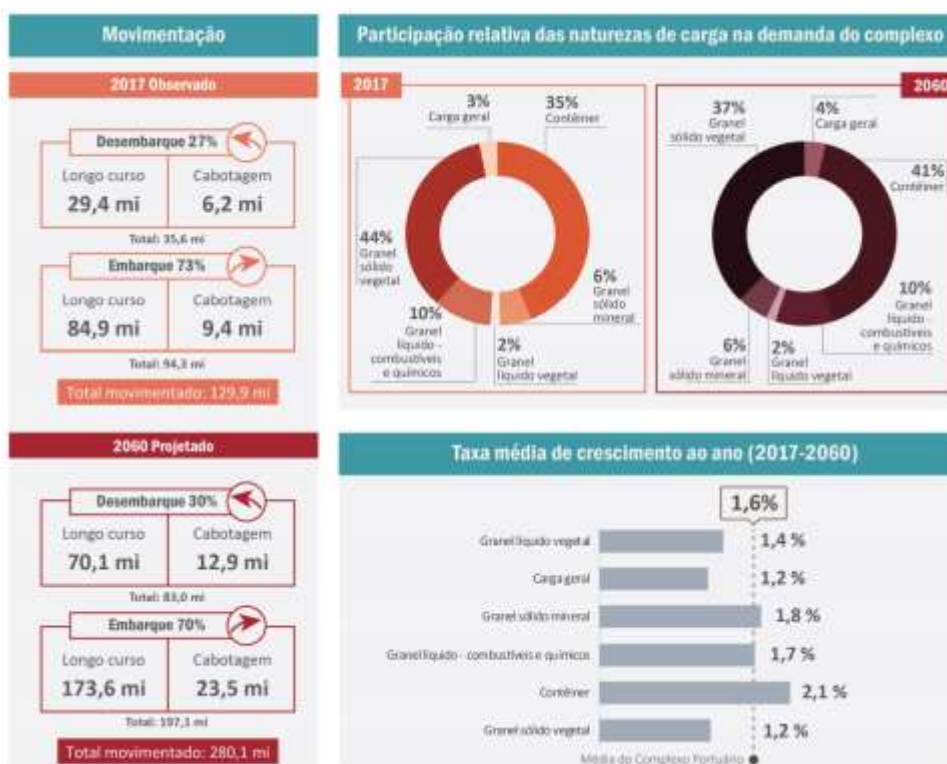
Movimentação

2017 Observado

Desembarque 27%

| Longo curso | Cabotagem |
|---|---|
| 29,4 mi | 6,2 mi |

Total: 35,6 mi

Embarque 73%

| Longo curso | Cabotagem |
|---|---|
| 84,9 mi | 9,4 mi |

Total: 94,3 mi

Total movimentado: 129,9 mi

2060 Projetado

Desembarque 30%

| Longo curso | Cabotagem |
|---|---|
| 70,1 mi | 12,9 mi |

Total: 83,0 mi

Embarque 70%

| Longo curso | Cabotagem |
|---|---|
| 173,6 mi | 23,5 mi |

Total: 197,1 mi

Total movimentado: 280,1 mi

Participação relativa das naturezas de carga na demanda do complexo

2017

3% Carga geral
35% Contêiner
44% Granel sólido vegetal
6% Granel sólido mineral
10% Granel líquido - combustíveis e químicos
2% Granel líquido vegetal

2060

37% Granel sólido vegetal
4% Carga geral
41% Contêiner
10% Granel líquido - combustíveis e químicos
6% Granel sólido mineral
2% Granel líquido vegetal

Taxa média de crescimento ao ano (2017-2060)

1,6%

Granel líquido vegetal 1,4 %
Carga geral 1,2 %
Granel sólido mineral 1,8 %
Granel líquido - combustíveis e químicos 1,7 %
Contêiner 2,1 %
Granel sólido vegetal 1,2 %

Média do Complexo Portuário